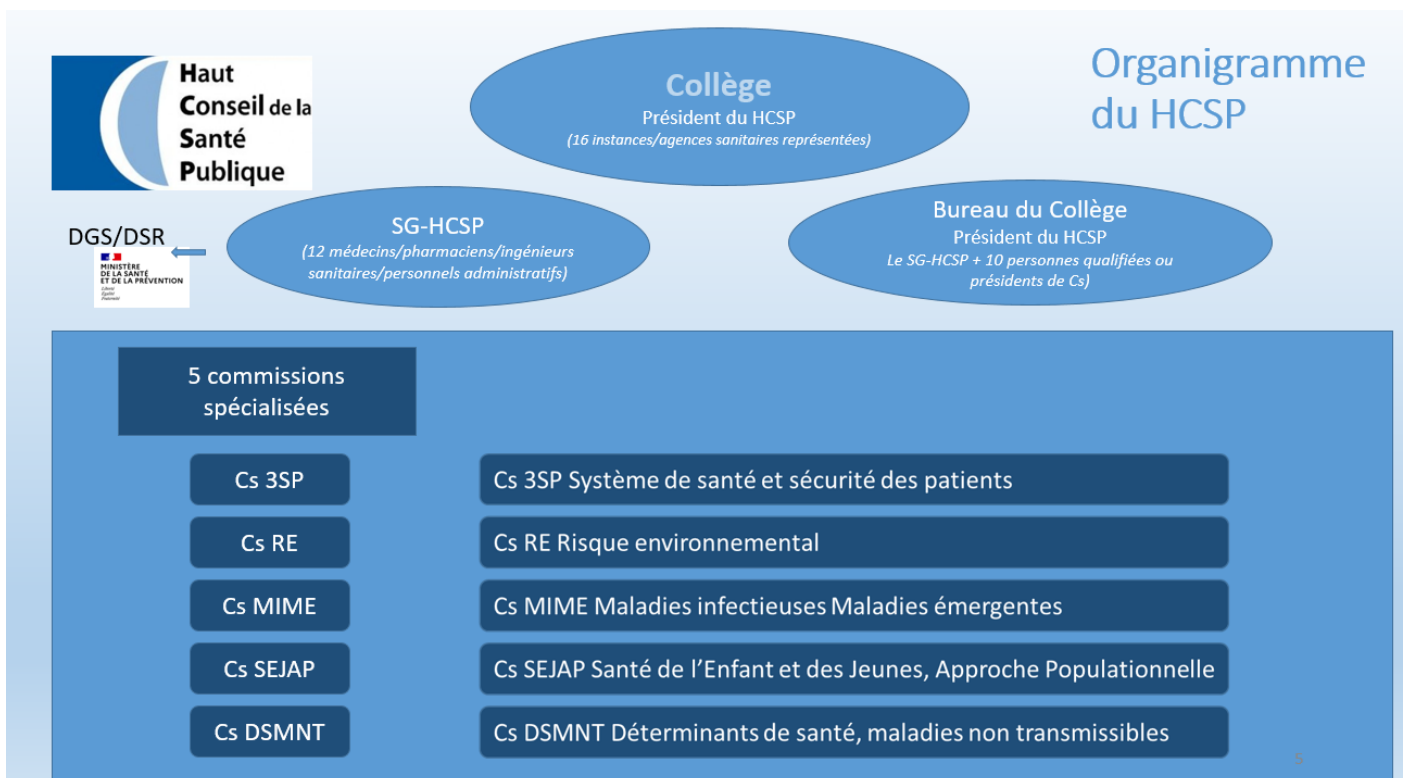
Haut Conseil de la Santé Publique

Collège
Président du HCSP
(16 instances/agences sanitaires représentées)

Organigramme du HCSP

DGS/DSR
MINISTÈRE DE LA SANTÉ ET DE LA PRÉVENTION
Liberté Égalité Fraternité

SG-HCSP
(12 médecins/pharmaciens/ingénieurs sanitaires/personnels administratifs)

Bureau du Collège
Président du HCSP
Le SG-HCSP + 10 personnes qualifiées ou présidents de Cs)

5 commissions spécialisées

| Cs 3SP | Cs 3SP Système de santé et sécurité des patients |
|---|---|
| Cs RE | Cs RE Risque environnemental |
| Cs MIME | Cs MIME Maladies infectieuses Maladies émergentes |
| Cs SEJAP | Cs SEJAP Santé de l'Enfant et des Jeunes, Approche Populationnelle |
| Cs DSMNT | Cs DSMNT Déterminants de santé, maladies non transmissibles |

5